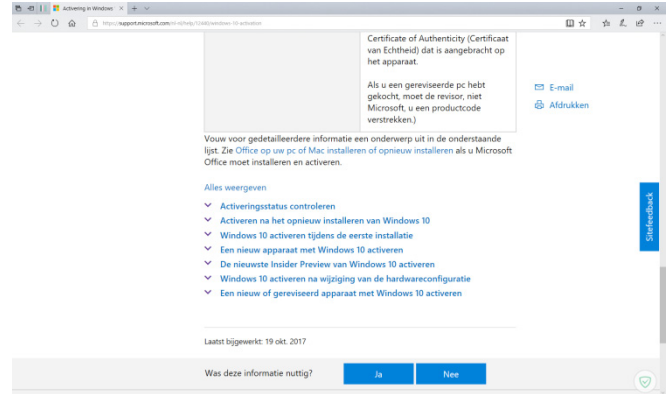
Activering in Windows

https://support.microsoft.com/nl-nl/help/12440/windows-10-activation

Certificate of Authenticity (Certificaat van Echtheid) dat is aangebracht op het apparaat.

Als u een gereviseerde pc hebt gekocht, moet de revisor, niet Microsoft, u een productcode verstrekken.)

E-mail

Afdrukken

Vouw voor gedetailleerdere informatie een onderwerp uit in de onderstaande lijst. Zie Office op uw pc of Mac installeren of opnieuw installeren als u Microsoft Office moet installeren en activeren.

Alles weergeven

Activeringsstatus controleren

Activeren na het opnieuw installeren van Windows 10

Windows 10 activeren tijdens de eerste installatie

Een nieuw apparaat met Windows 10 activeren

De nieuwste Insider Preview van Windows 10 activeren

Windows 10 activeren na wijziging van de hardwareconfiguratie

Een nieuw of gereviseerd apparaat met Windows 10 activeren

Sitefeedback

Laatst bijgewerkt: 19 okt. 2017

Was deze informatie nuttig?

Ja

Nee